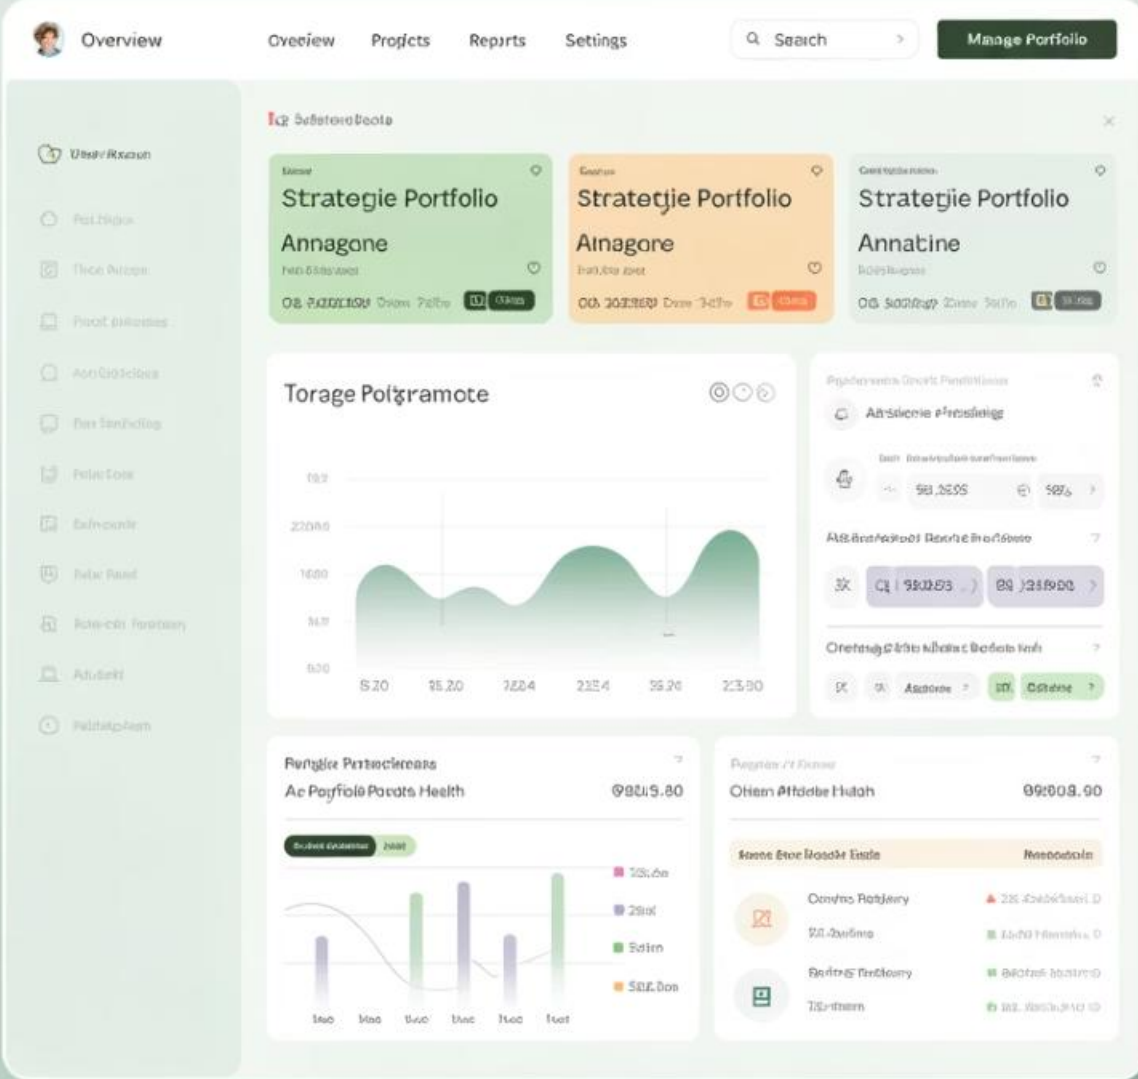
Overview

Oveeiew Projcts Reprts Settings

Search

Mange Portfolio

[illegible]

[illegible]

Strategie Portfolio

Annagone

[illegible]

Stratetjie Portfolio

Ainagore

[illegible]

Stratetjie Portfolio

Annatine

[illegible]

Torage Poigramote

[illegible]

2200

1600

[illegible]

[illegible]

520 35.20 2224 2224 35.20 2330

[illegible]

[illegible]

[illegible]

Onenng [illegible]

Partgie Partoctieranns

Ac Poyfolio Porats Health

09215.80

Othem Attadbe Hulah

09008.90

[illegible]

Ownns Rojjary

Bedrtg Tesbyary

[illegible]